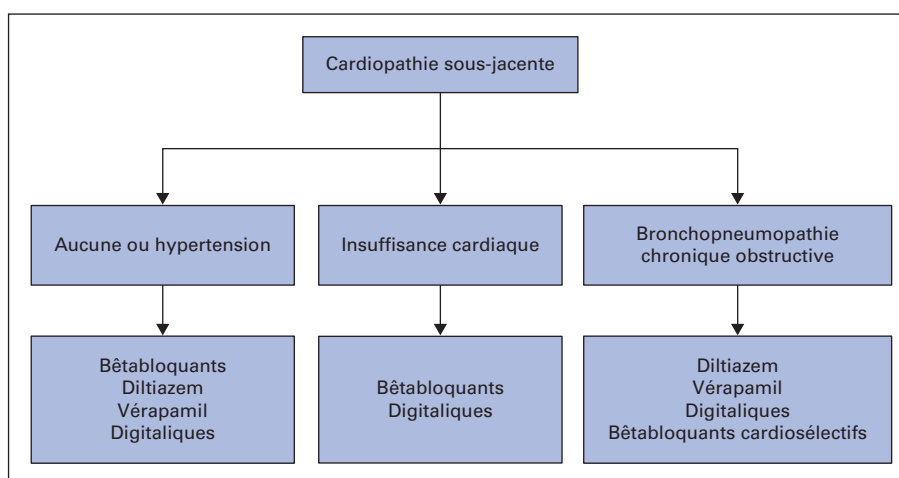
Cardiopathie sous-jacente

Aucune ou hypertension

Insuffisance cardiaque

Bronchopneumopathie chronique obstructive

Bêtabloquants
Diltiazem
Vérapamil
Digitaliques

Bêtabloquants
Digitaliques

Diltiazem
Vérapamil
Digitaliques
Bêtabloquants cardiosélectifs